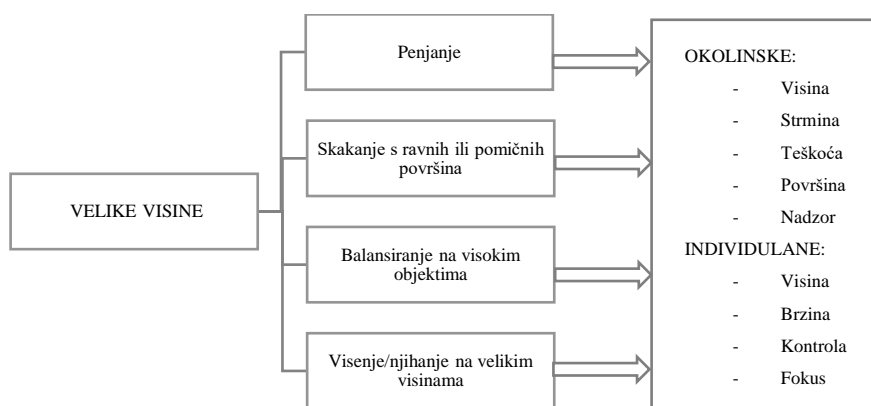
VELIKE VISINE

Penjanje

Skakanje s ravnih ili pomičnih površina

Balansiranje na visokim objektima

Visenje/njihanje na velikim visinama

OKOLINSKE:
- Visina
- Strmina
- Teškoća
- Površina
- Nadzor

INDIVIDULANE:
- Visina
- Brzina
- Kontrola
- Fokus